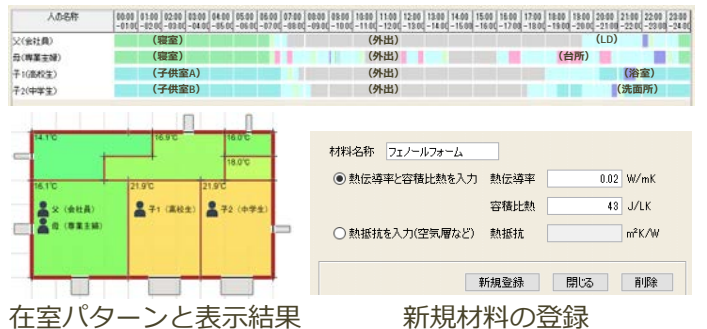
| 人の名称 | 00:00 -01:00 | 01:00 -02:00 | 02:00 -03:00 | 03:00 -04:00 | 04:00 -05:00 | 05:00 -06:00 | 06:00 -07:00 | 07:00 -08:00 | 08:00 -09:00 | 09:00 -10:00 | 10:00 -11:00 | 11:00 -12:00 | 12:00 -13:00 | 13:00 -14:00 | 14:00 -15:00 | 15:00 -16:00 | 16:00 -17:00 | 17:00 -18:00 | 18:00 -19:00 | 19:00 -20:00 | 20:00 -21:00 | 21:00 -22:00 | 22:00 -23:00 | 23:00 -24:00 |
|---|---|---|---|---|---|---|---|---|---|---|---|---|---|---|---|---|---|---|---|---|---|---|---|---|
| 父(会社員) | (寝室) | | | | | | | | | (外出) | | | | | | | | | | | (LD) | | | |
| 母(専業主婦) | (寝室) | | | | | | | | | (外出) | | | | | | | | | (台所) | | | | | |
| 子1(高校生) | (子供室A) | | | | | | | | | (外出) | | | | | | | | | | | | (浴室) | | |
| 子2(中学生) | (子供室B) | | | | | | | | | (外出) | | | | | | | | | | | | (洗面所) | | |

14.1℃
16.9℃
16.0℃
18.0℃
16.1℃
21.9℃
21.9℃
父(会社員)
母(専業主婦)
子1(高校生)
子2(中学生)

材料名称 フェノールフォーム
◉ 熱伝導率と容積比熱を入力 熱伝導率 0.02 W/mK
容積比熱 43 J/LK
○ 熱抵抗を入力(空気層など) 熱抵抗 m²K/W
新規登録 閉じる 削除

在室パターンと表示結果

新規材料の登録